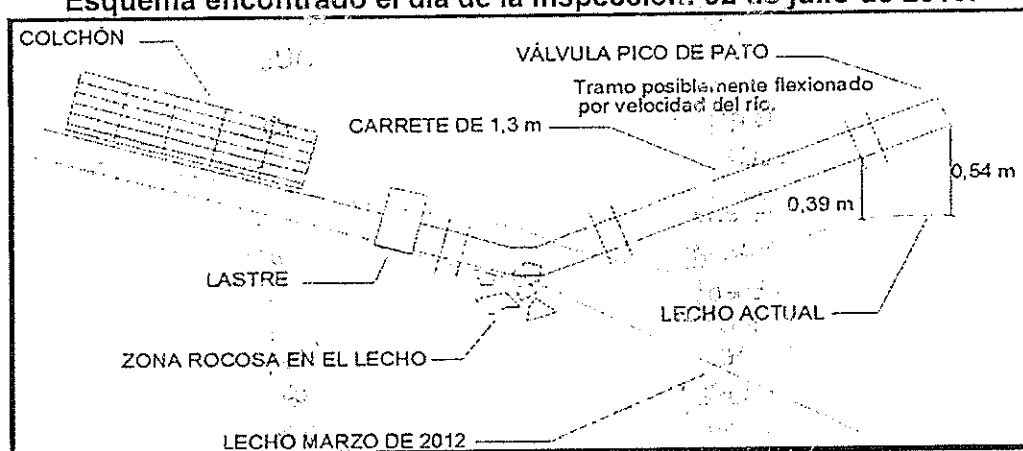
Esquema encontrado el día de la inspección: 02 de julio de 20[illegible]

COLCHÓN

VÁLVULA PICO DE PATO

Tramo posiblemente flexionado por velocidad del río.

CARRETE DE 1,3 m

0,54 m

0,39 m

LASTRE

LECHO ACTUAL

ZONA ROCOSA EN EL LECHO

LECHO MARZO DE 2012